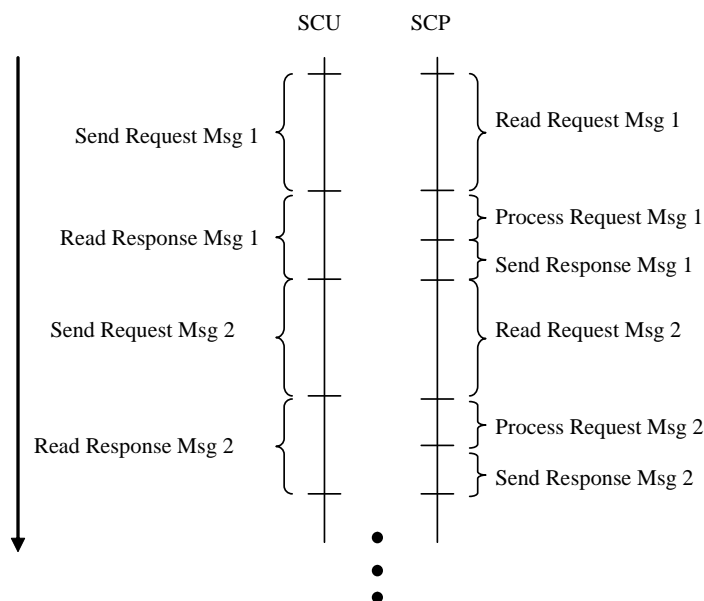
SCU

SCP

Send Request Msg 1

Read Request Msg 1

Read Response Msg 1

Process Request Msg 1

Send Response Msg 1

Send Request Msg 2

Read Request Msg 2

Read Response Msg 2

Process Request Msg 2

Send Response Msg 2